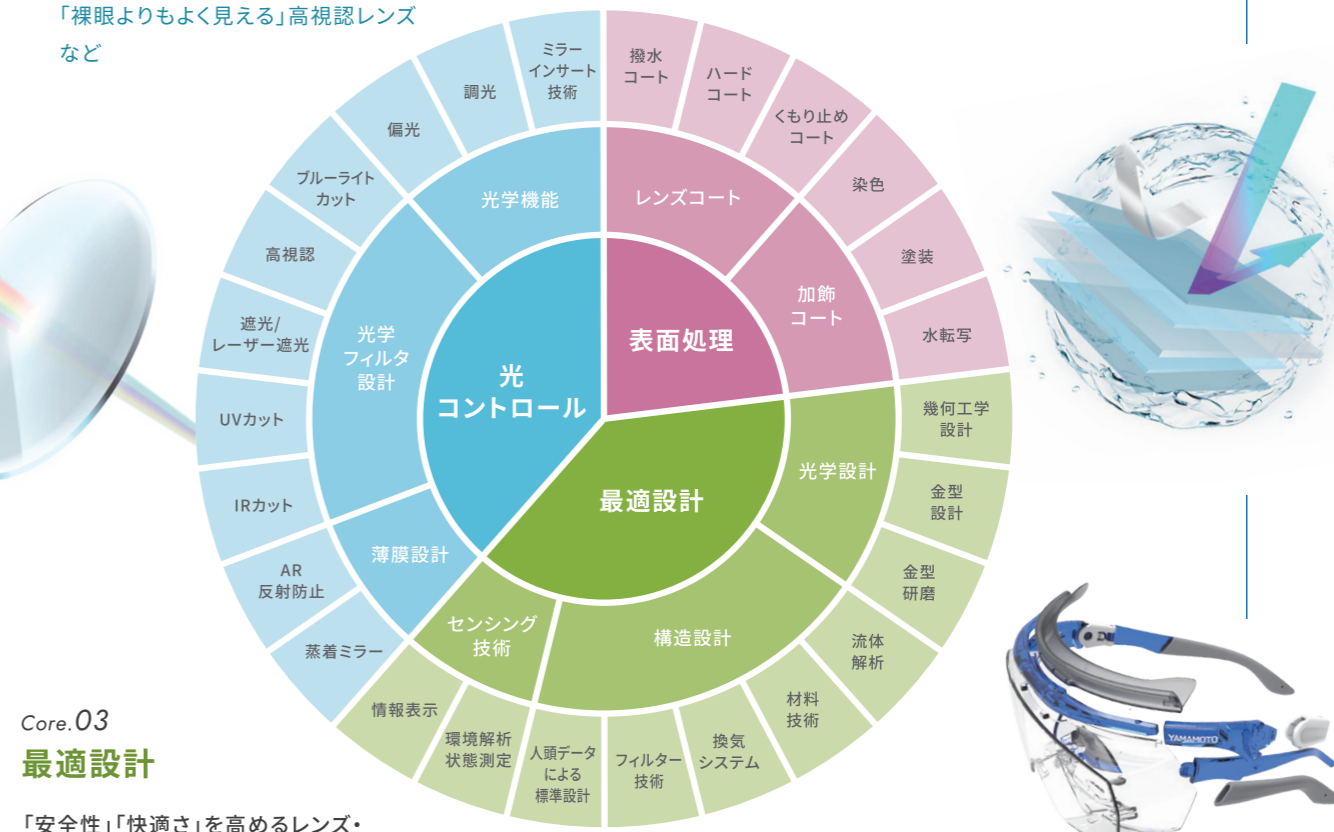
「裸眼よりもよく見える」高視認レンズなど

光コントロール

光学機能
ミラーインサート技術
調光
偏光
ブルーライトカット
高視認

光学フィルタ設計
遮光/レーザー遮光
UVカット
IRカット

薄膜設計
AR反射防止
蒸着ミラー

表面処理

レンズコート
撥水コート
ハードコート
くもり止めコート

加飾コート
染色
塗装
水転写

最適設計

光学設計
幾何工学設計
金型設計
金型研磨

構造設計
流体解析
材料技術
換気システム
フィルター技術
人頭データによる標準設計

センシング技術
環境解析状態測定
情報表示

Core.03
最適設計

「安全性」「快適さ」を高めるレンズ・

YAMAMOTO